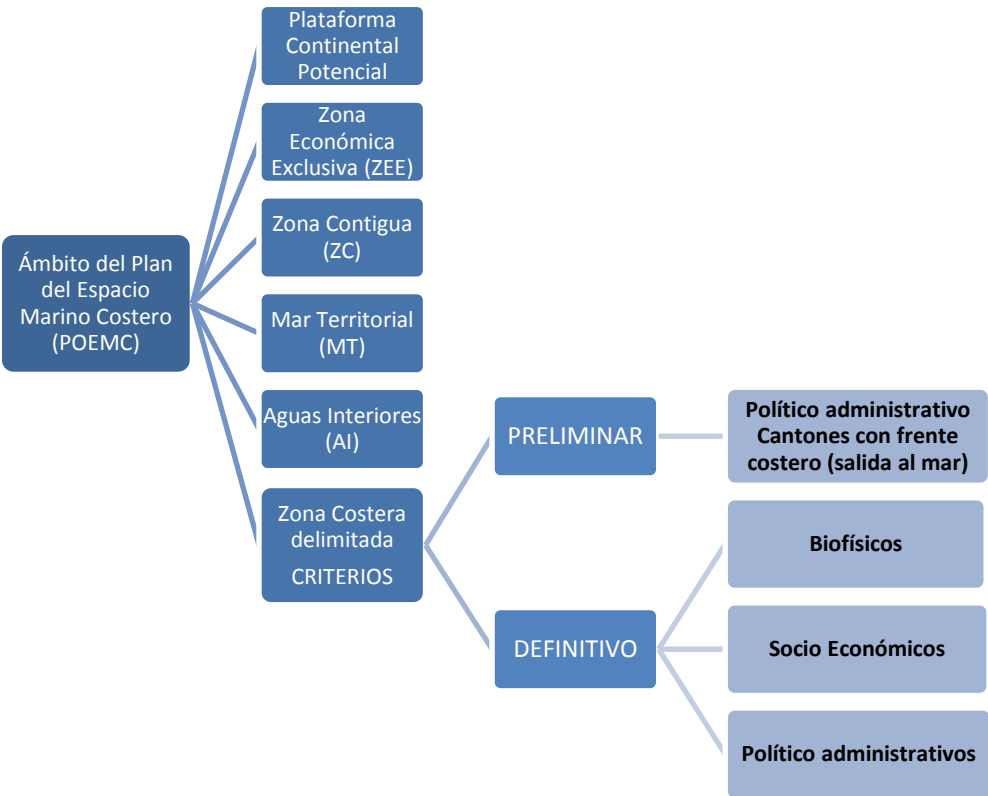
Ámbito del Plan del Espacio Marino Costero (POEMC)

Plataforma Continental Potencial

Zona Económica Exclusiva (ZEE)

Zona Contigua (ZC)

Mar Territorial (MT)

Aguas Interiores (AI)

Zona Costera delimitada
CRITERIOS

PRELIMINAR

Político administrativo Cantones con frente costero (salida al mar)

DEFINITIVO

Biofísicos

Socio Económicos

Político administrativos